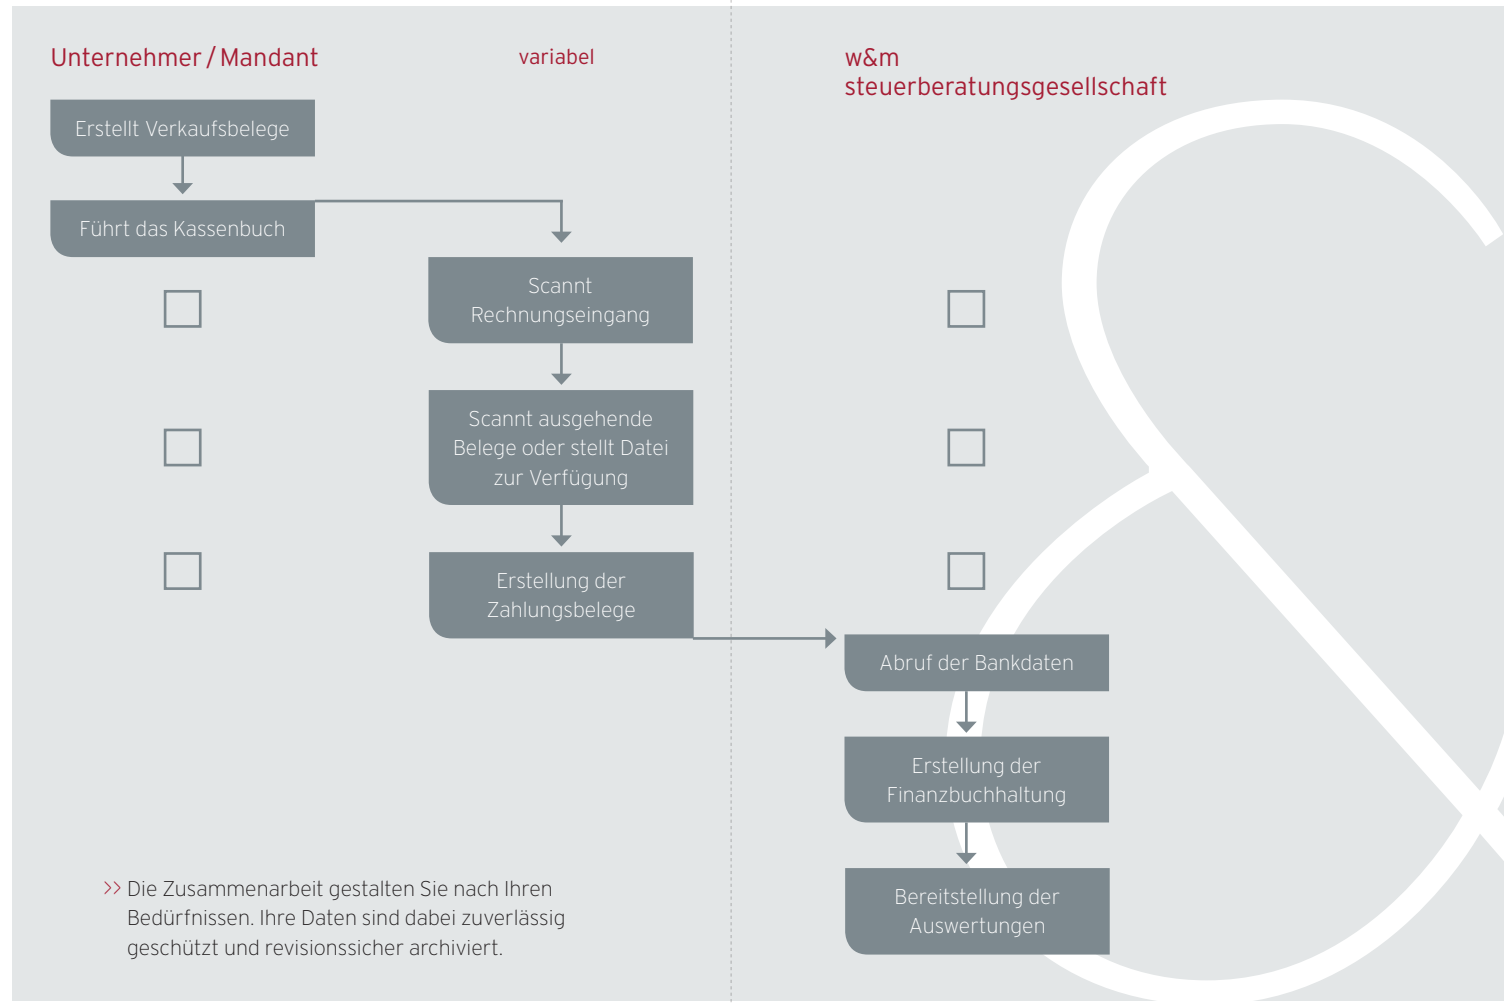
Unternehmer / Mandant

variabel

w&m
steuerberatungsgesellschaft

Erstellt Verkaufsbelege

Führt das Kassenbuch

Scannt Rechnungseingang

Scannt ausgehende Belege oder stellt Datei zur Verfügung

Erstellung der Zahlungsbelege

Abruf der Bankdaten

Erstellung der Finanzbuchhaltung

Bereitstellung der Auswertungen

>> Die Zusammenarbeit gestalten Sie nach Ihren Bedürfnissen. Ihre Daten sind dabei zuverlässig geschützt und revisionssicher archiviert.